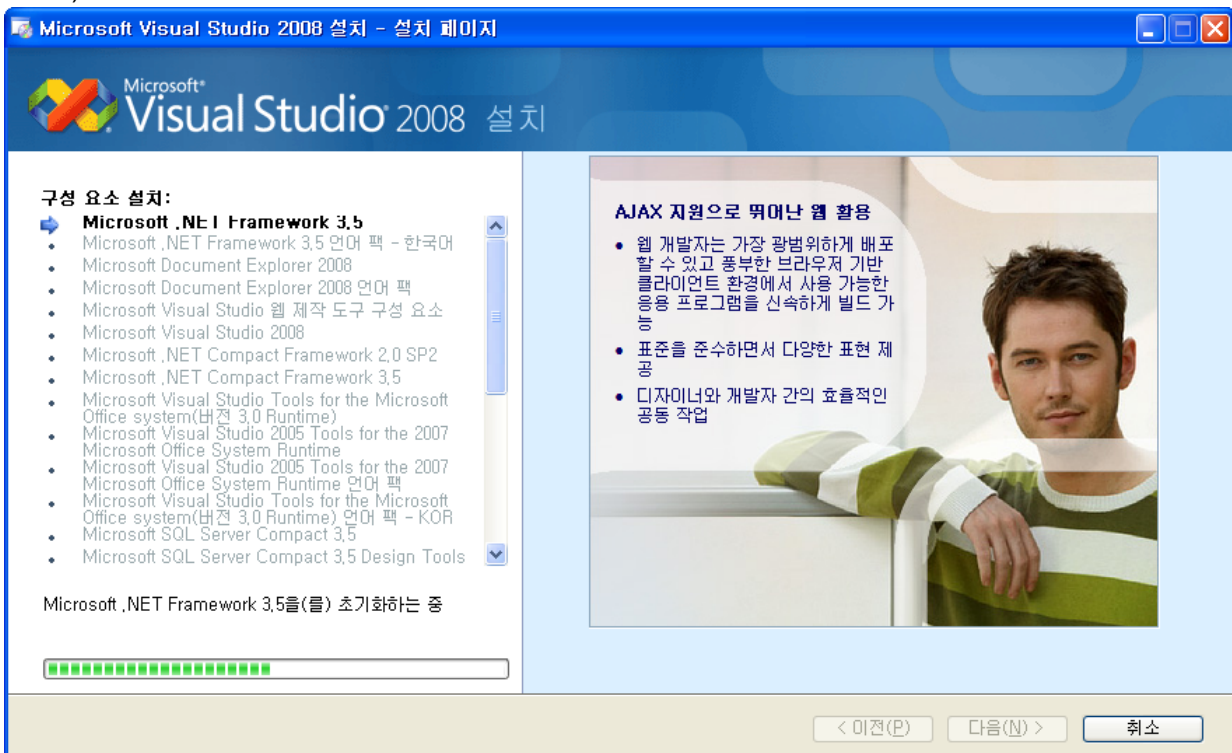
Microsoft Visual Studio 2008 설치 - 설치 페이지

Microsoft® Visual Studio® 2008 설치

구성 요소 설치:
Microsoft .NET Framework 3.5
Microsoft .NET Framework 3.5 언어 팩 - 한국어
Microsoft Document Explorer 2008
Microsoft Document Explorer 2008 언어 팩
Microsoft Visual Studio 웹 제작 도구 구성 요소
Microsoft Visual Studio 2008
Microsoft .NET Compact Framework 2.0 SP2
Microsoft .NET Compact Framework 3.5
Microsoft Visual Studio Tools for the Microsoft Office system(버전 3.0 Runtime)
Microsoft Visual Studio 2005 Tools for the 2007 Microsoft Office System Runtime
Microsoft Visual Studio 2005 Tools for the 2007 Microsoft Office System Runtime 언어 팩
Microsoft Visual Studio Tools for the Microsoft Office system(버전 3.0 Runtime) 언어 팩 - KOR
Microsoft SQL Server Compact 3.5
Microsoft SQL Server Compact 3.5 Design Tools

Microsoft .NET Framework 3.5을(를) 초기화하는 중

AJAX 지원으로 뛰어난 웹 활용
• 웹 개발자는 가장 광범위하게 배포할 수 있고 풍부한 브라우저 기반 클라이언트 환경에서 사용 가능한 응용 프로그램을 신속하게 빌드 가능
• 표준을 준수하면서 다양한 표현 제공
• 디자이너와 개발자 간의 효율적인 공동 작업

< 이전(P)
다음(N) >
취소